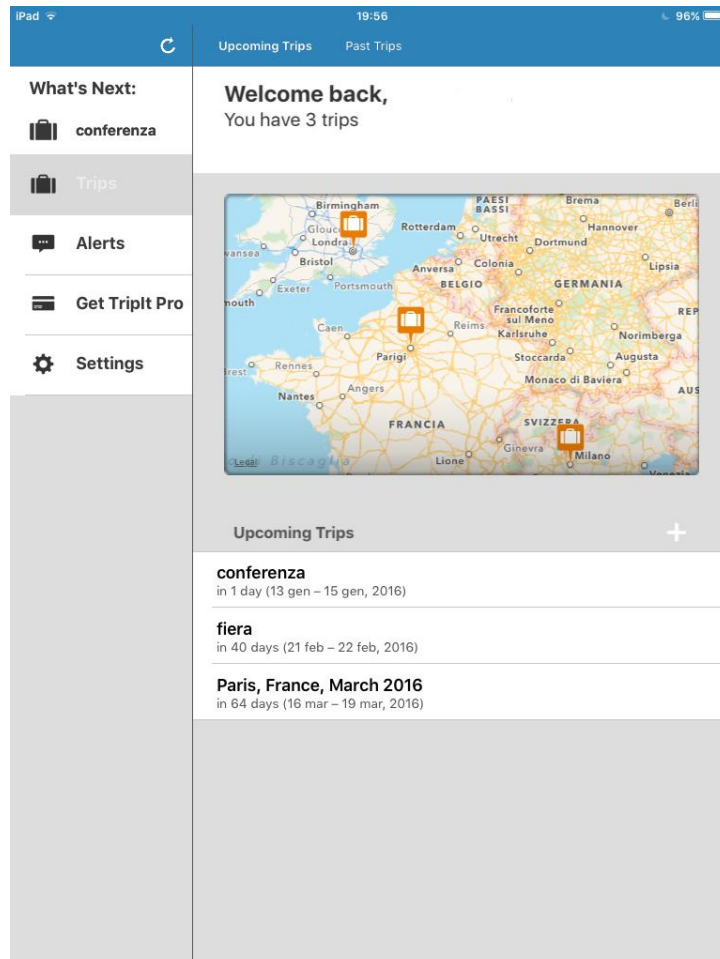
iPad
19:56
96%

Upcoming Trips
Past Trips

What's Next:
conferenza
Trips
Alerts
Get TripIt Pro
Settings

Welcome back,
You have 3 trips

Birmingham
Glouc
Londra
vansea
Bristol
Exeter
Portsmouth
nouth
Caen
Rennes
rest
Parigi
Angers
Nantes
FRANCIA
Rotterdam
PAESI BASSI
Utrecht
Brema
Hannover
Berli
Dortmund
Anversa
Colonia
BELGIO
GERMANIA
Lipsia
Francoforte sul Meno
Reims
Karlsruhe
Norimberga
REP
Stoccarda
Augusta
Monaco di Baviera
AUS
SVIZZERA
Ginevra
Milano
Lione
Biscaglia
Legal
Venezia

Upcoming Trips
+

conferenza
in 1 day (13 gen – 15 gen, 2016)

fiera
in 40 days (21 feb – 22 feb, 2016)

Paris, France, March 2016
in 64 days (16 mar – 19 mar, 2016)